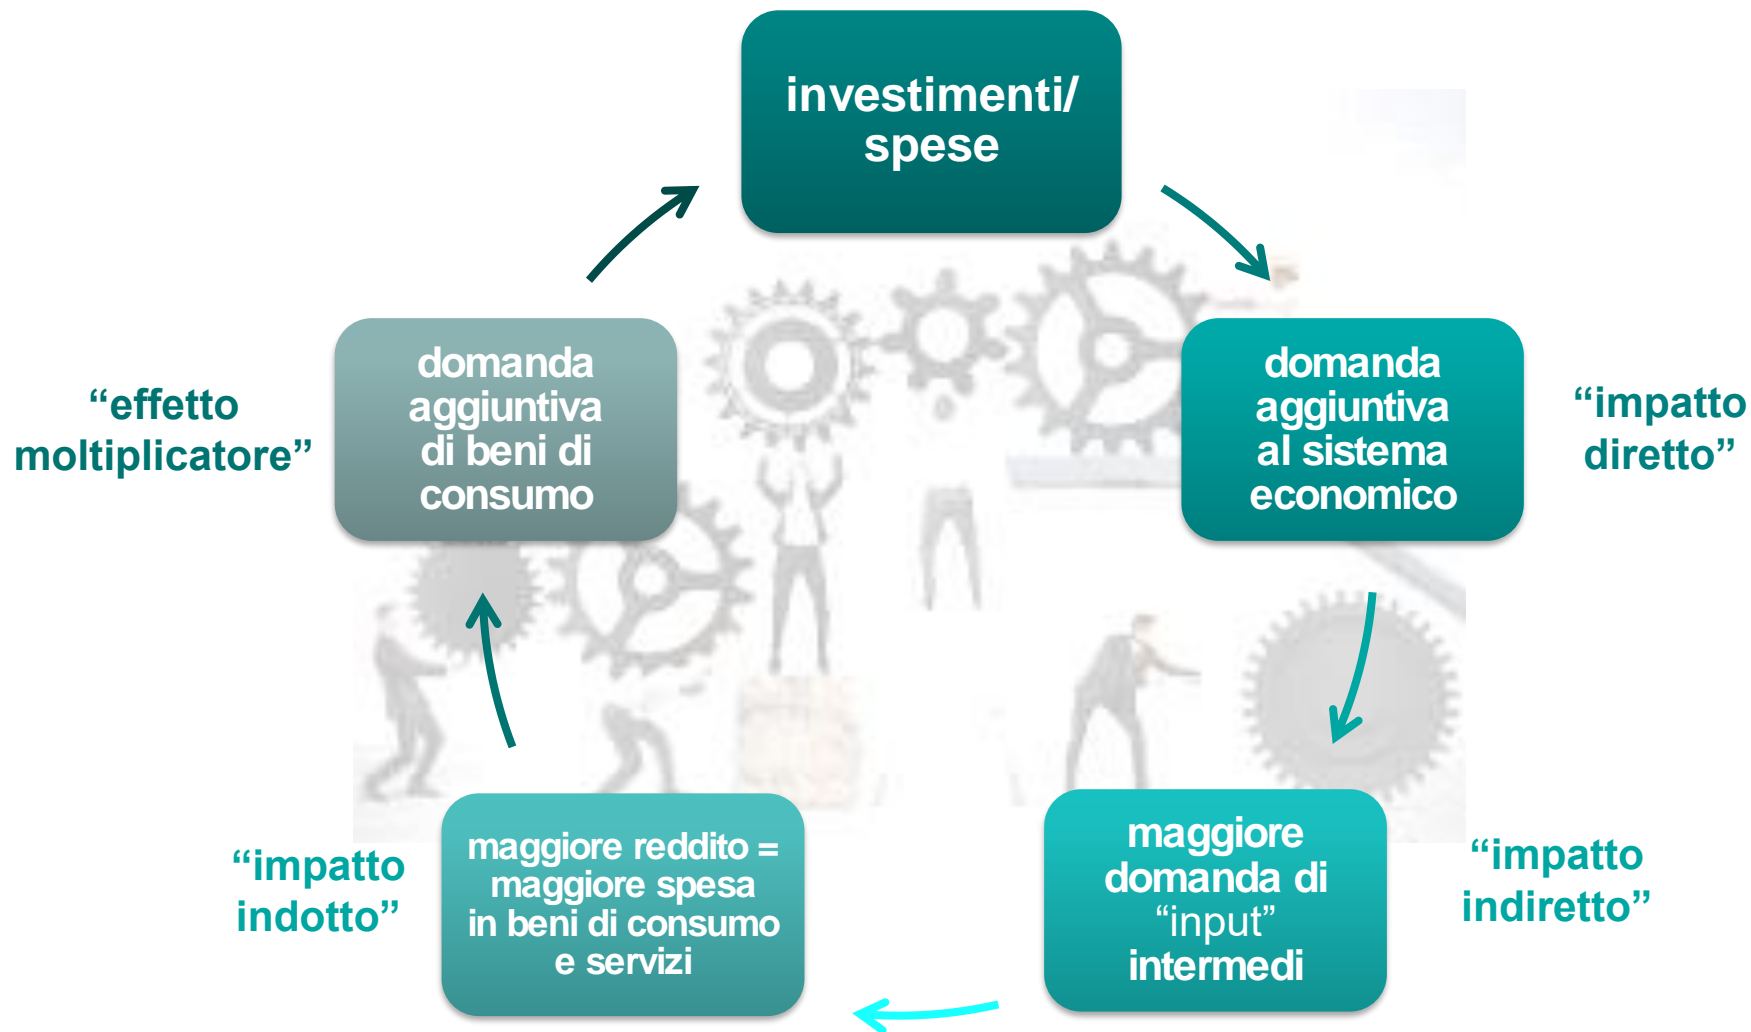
investimenti/ spese

domanda aggiuntiva al sistema economico

"impatto diretto"

maggiore domanda di "input" intermedi

"impatto indiretto"

maggiore reddito = maggiore spesa in beni di consumo e servizi

"impatto indotto"

domanda aggiuntiva di beni di consumo

"effetto moltiplicatore"